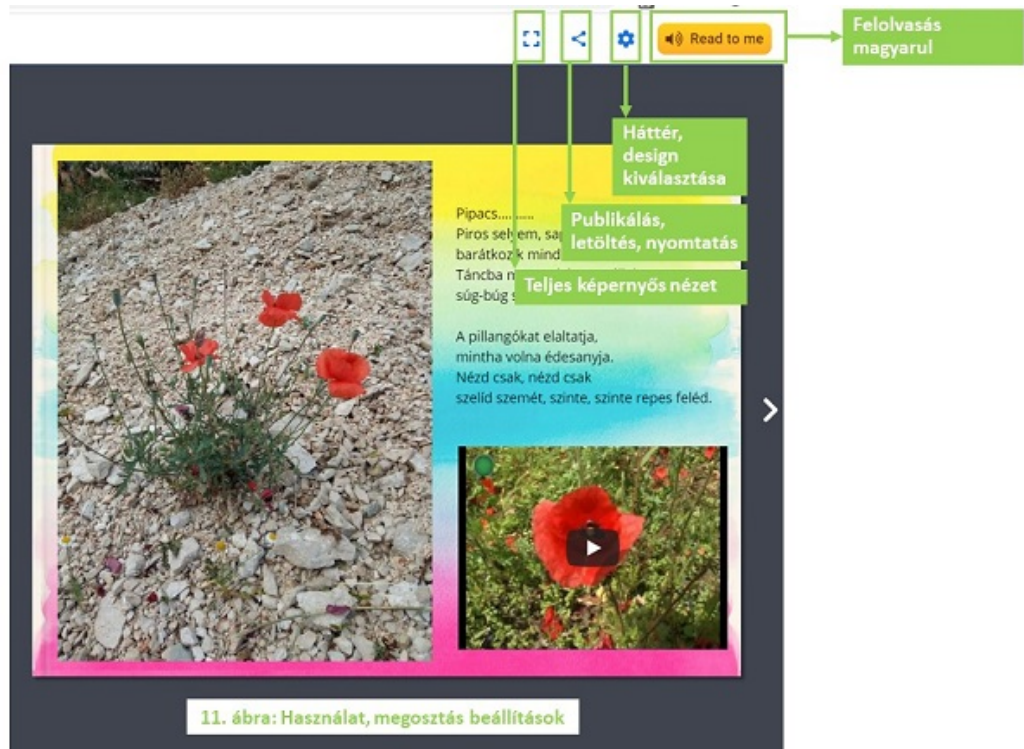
Read to me

Felolvasás magyarul

Háttér, design kiválasztása

Pipacs.... .....
Piros selyem, sap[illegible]
barátkoz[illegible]k mind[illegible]
Táncba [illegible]
súg-búg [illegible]

Publikálás, letöltés, nyomtatás

Teljes képernyős nézet

A pillangókat elaltatja,
mintha volna édesanyja.
Nézd csak, nézd csak
szelíd szemét, szinte, szinte repes feléd.

11. ábra: Használat, megosztás beállítások